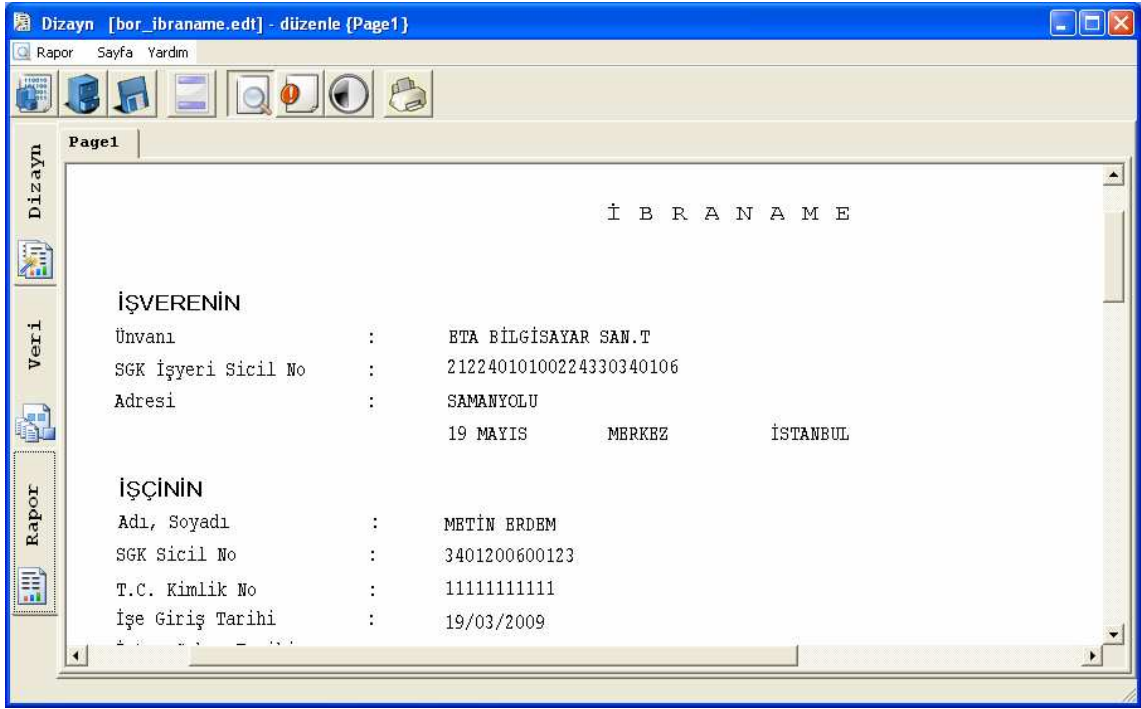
Dizayn [bor_ibraname.edt] - düzenle {Page1}

Rapor Sayfa Yardım

Dizayn

Veri

Rapor

Page1

İ B R A N A M E

İŞVERENİN

Ünvanı : ETA BİLGİSAYAR SAN.T

SGK İşyeri Sicil No : 21224010100224330340106

Adresi : SAMANYOLU

19 MAYIS MERKEZ İSTANBUL

İŞÇİNİN

Adı, Soyadı : METİN ERDEM

SGK Sicil No : 3401200600123

T.C. Kimlik No : 11111111111

İşe Giriş Tarihi : 19/03/2009

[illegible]